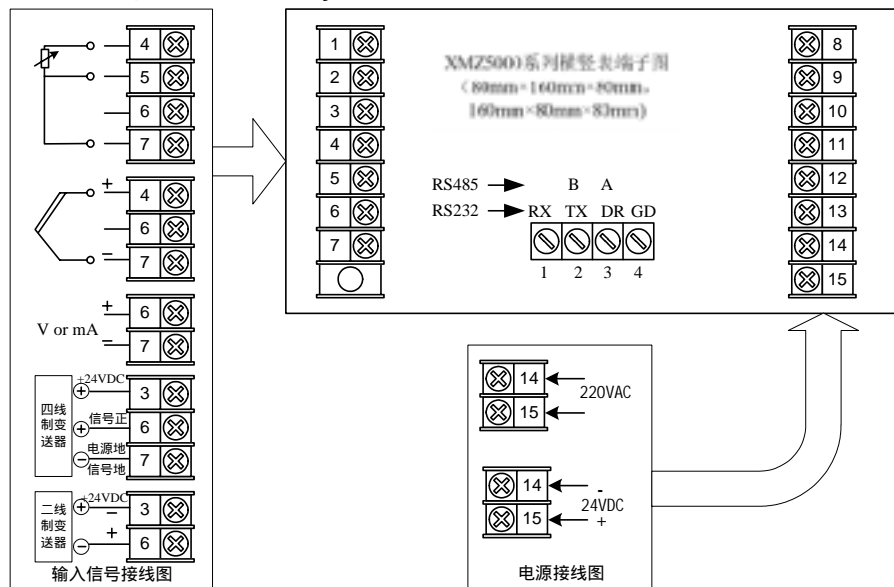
4
5
6
7
+
4
6
=
7
+
6
V or mA
=
7
四线制变送器
+24VDC
3
信号正
6
电源地
信号地
7
二线制变送器
+24VDC
3
−
+
6
输入信号接线图

1
2
3
4
5
6
7
XMZ5000系列模竖表端子图
（80mm×160mm×80mm，
160mm×80mm×83mm）
RS485
RS232
B A
RX TX DR GD
1 2 3 4
8
9
10
11
12
13
14
15

14
15
220VAC
14
15
-
24VDC
+
电源接线图